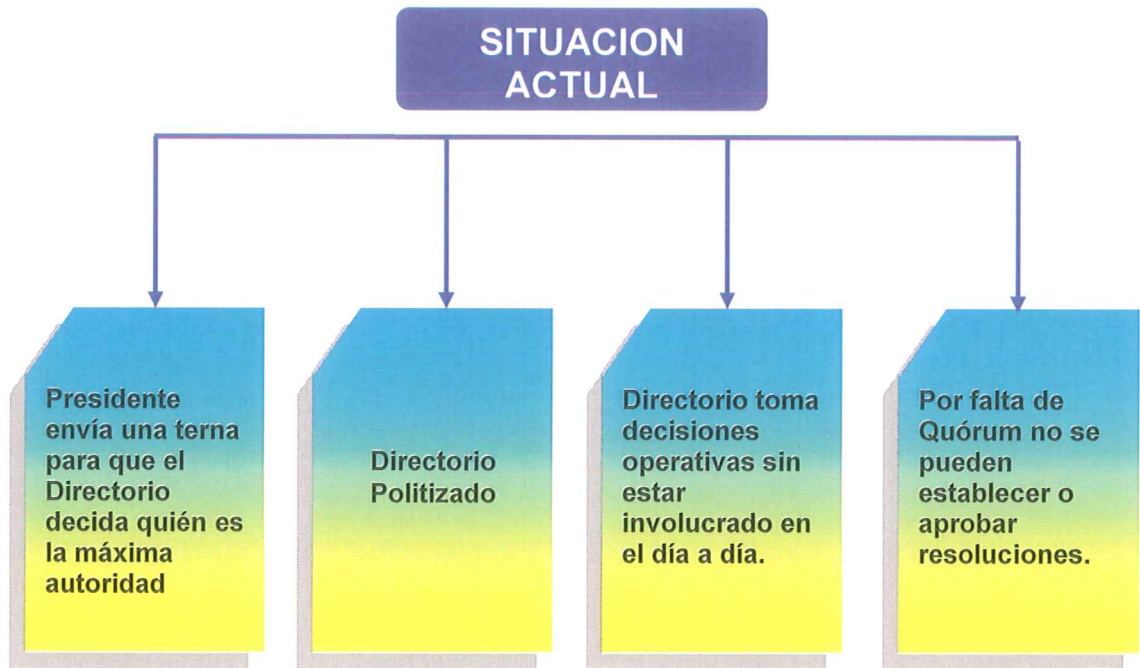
SITUACION ACTUAL

Presidente envía una terna para que el Directorio decida quién es la máxima autoridad

Directorio Politizado

Directorio toma decisiones operativas sin estar involucrado en el día a día.

Por falta de Quórum no se pueden establecer o aprobar resoluciones.